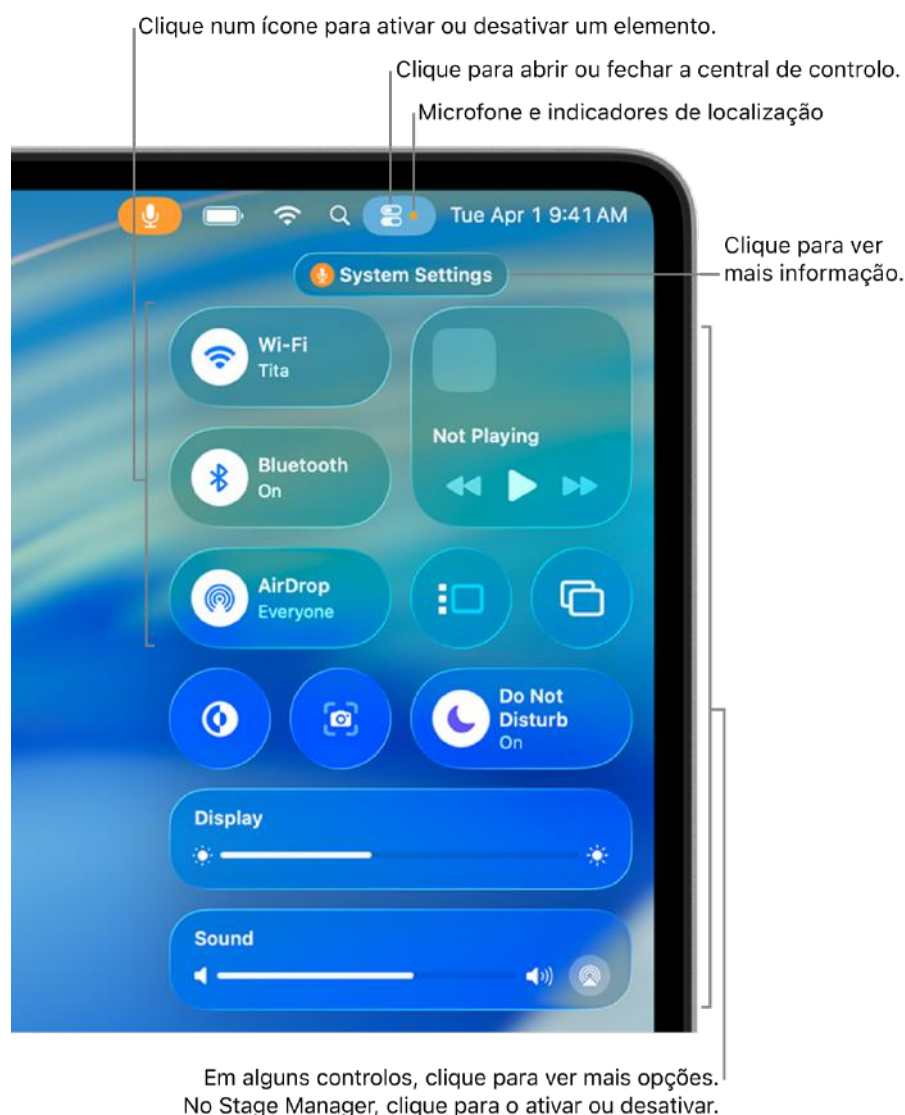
Clique num ícone para ativar ou desativar um elemento.

Clique para abrir ou fechar a central de controlo.

Microfone e indicadores de localização

Tue Apr 1 9:41 AM

System Settings

Clique para ver mais informação.

Wi-Fi
Tita

Not Playing

Bluetooth
On

AirDrop
Everyone

Do Not Disturb
On

Display

Sound

Em alguns controlos, clique para ver mais opções. No Stage Manager, clique para o ativar ou desativar.